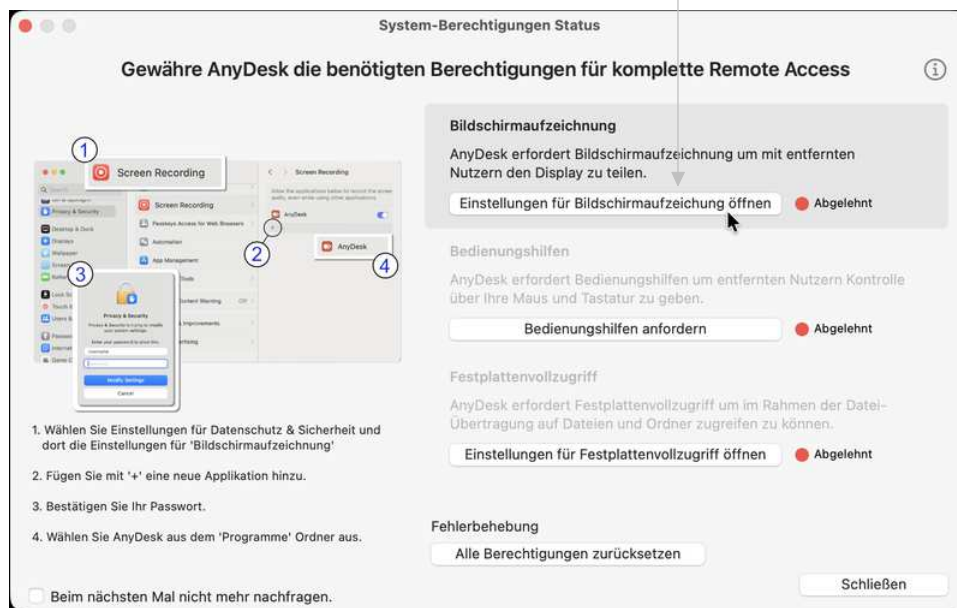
System-Berechtigungen Status

Gewähre AnyDesk die benötigten Berechtigungen für komplette Remote Access

1 Screen Recording

Screen Recording

Screen Recording

Privacy & Security

Passkeys Access for Web Browsers

Automation

App Management

AnyDesk

2

AnyDesk

4

3

Privacy & Security

Modify Settings

Cancel

1. Wählen Sie Einstellungen für Datenschutz & Sicherheit und dort die Einstellungen für 'Bildschirmaufzeichnung'

2. Fügen Sie mit '+' eine neue Applikation hinzu.

3. Bestätigen Sie Ihr Passwort.

4. Wählen Sie AnyDesk aus dem 'Programme' Ordner aus.

Bildschirmaufzeichnung

AnyDesk erfordert Bildschirmaufzeichnung um mit entfernten Nutzern den Display zu teilen.

Einstellungen für Bildschirmaufzeichung öffnen

Abgelehnt

Bedienungshilfen

AnyDesk erfordert Bedienungshilfen um entfernten Nutzern Kontrolle über Ihre Maus und Tastatur zu geben.

Bedienungshilfen anfordern

Abgelehnt

Festplattenvollzugriff

AnyDesk erfordert Festplattenvollzugriff um im Rahmen der Datei-Übertragung auf Dateien und Ordner zugreifen zu können.

Einstellungen für Festplattenvollzugriff öffnen

Abgelehnt

Fehlerbehebung

Alle Berechtigungen zurücksetzen

Beim nächsten Mal nicht mehr nachfragen.

Schließen